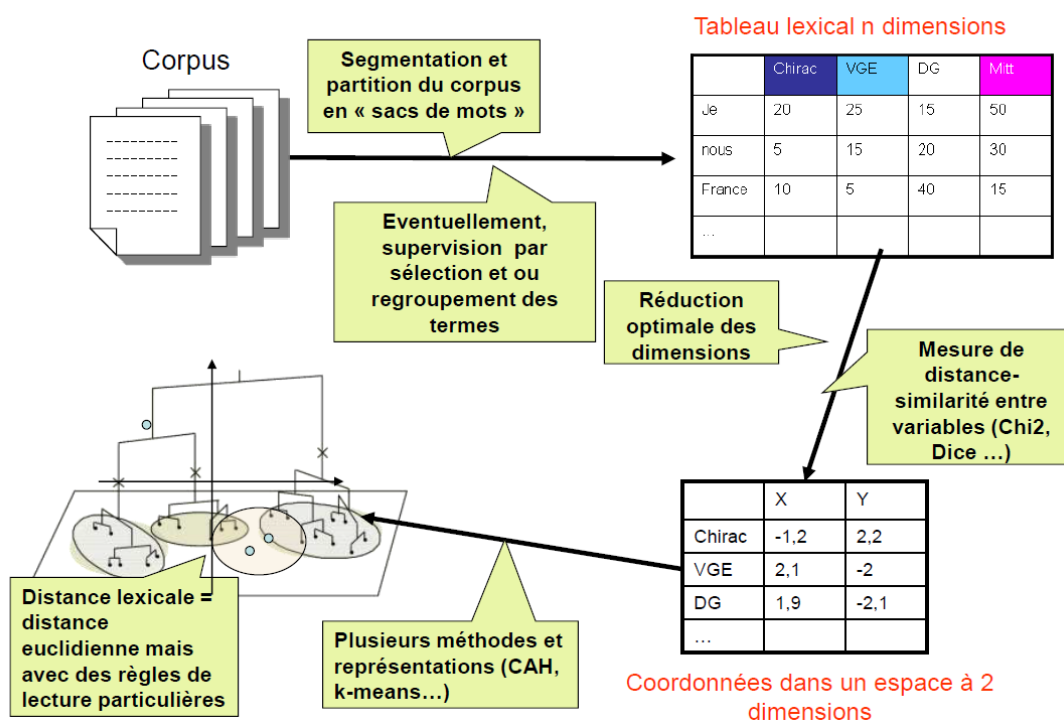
Corpus

Segmentation et partition du corpus en « sacs de mots »

Tableau lexical n dimensions

|  | Chirac | VGE | DG | Mitt |
|---|---|---|---|---|
| Je | 20 | 25 | 15 | 50 |
| nous | 5 | 15 | 20 | 30 |
| France | 10 | 5 | 40 | 15 |
| ... |  |  |  |  |

Eventuellement, supervision par sélection et ou regroupement des termes

Réduction optimale des dimensions

Mesure de distance-similarité entre variables (Chi2, Dice …)

|  | X | Y |
|---|---|---|
| Chirac | -1,2 | 2,2 |
| VGE | 2,1 | -2 |
| DG | 1,9 | -2,1 |
| … |  |  |

Coordonnées dans un espace à 2 dimensions

Distance lexicale = distance euclidienne mais avec des règles de lecture particulières

Plusieurs méthodes et représentations (CAH, k-means…)